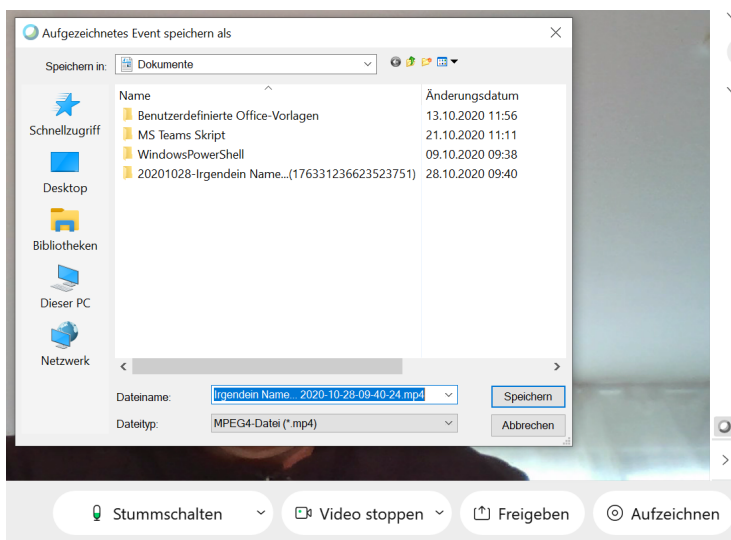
Aufgezeichnetes Event speichern als

Speichern in: Dokumente

Schnellzugriff
Desktop
Bibliotheken
Dieser PC
Netzwerk

| Name | Änderungsdatum |
|---|---|
| Benutzerdefinierte Office-Vorlagen | 13.10.2020 11:56 |
| MS Teams Skript | 21.10.2020 11:11 |
| WindowsPowerShell | 09.10.2020 09:38 |
| 20201028-Irgendein Name...(176331236623523751) | 28.10.2020 09:40 |

Dateiname: Irgendein Name... 2020-10-28-09-40-24.mp4
Dateityp: MPEG4-Datei (*.mp4)

Speichern
Abbrechen

Stummschalten
Video stoppen
Freigeben
Aufzeichnen